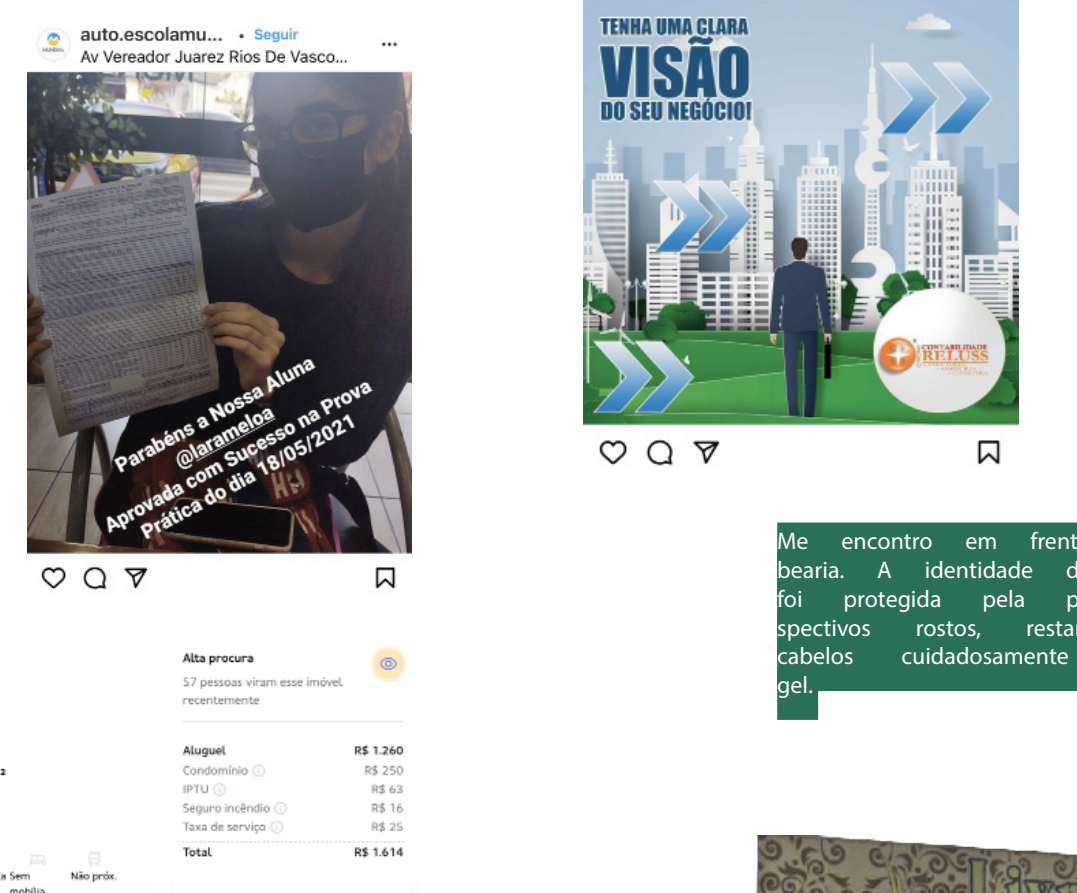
auto.escolamu... • Seguir
Av Vereador Juarez Rios De Vasco...

Parabéns a Nossa Aluna
@larameloa
Aprovada com Sucesso na Prova
Prática do dia 18/05/2021

TENHA UMA CLARA
VISÃO
DO SEU NEGÓCIO!

CONTABILIDADE
RELUSS

Me encontro em frent
bearia. A identidade d
foi protegida pela p
spectivos rostos, restar
cabelos cuidadosamente
gel.

Alta procura
57 pessoas viram esse imóvel recentemente

| | |
|---|---|
| Aluguel | R$ 1.260 |
| Condomínio | R$ 250 |
| IPTU | R$ 63 |
| Seguro incêndio | R$ 16 |
| Taxa de serviço | R$ 25 |
| Total | R$ 1.614 |

a Sem mobília
Não próx.